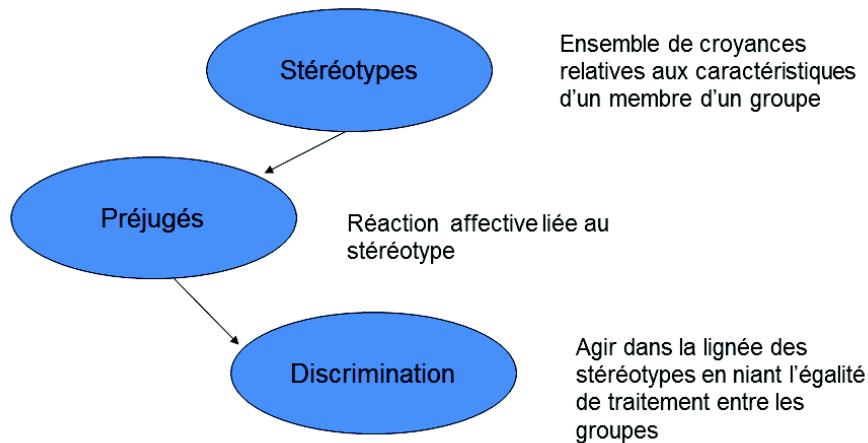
Stéréotypes

Ensemble de croyances relatives aux caractéristiques d'un membre d'un groupe

Préjugés

Réaction affective liée au stéréotype

Discrimination

Agir dans la lignée des stéréotypes en niant l'égalité de traitement entre les groupes